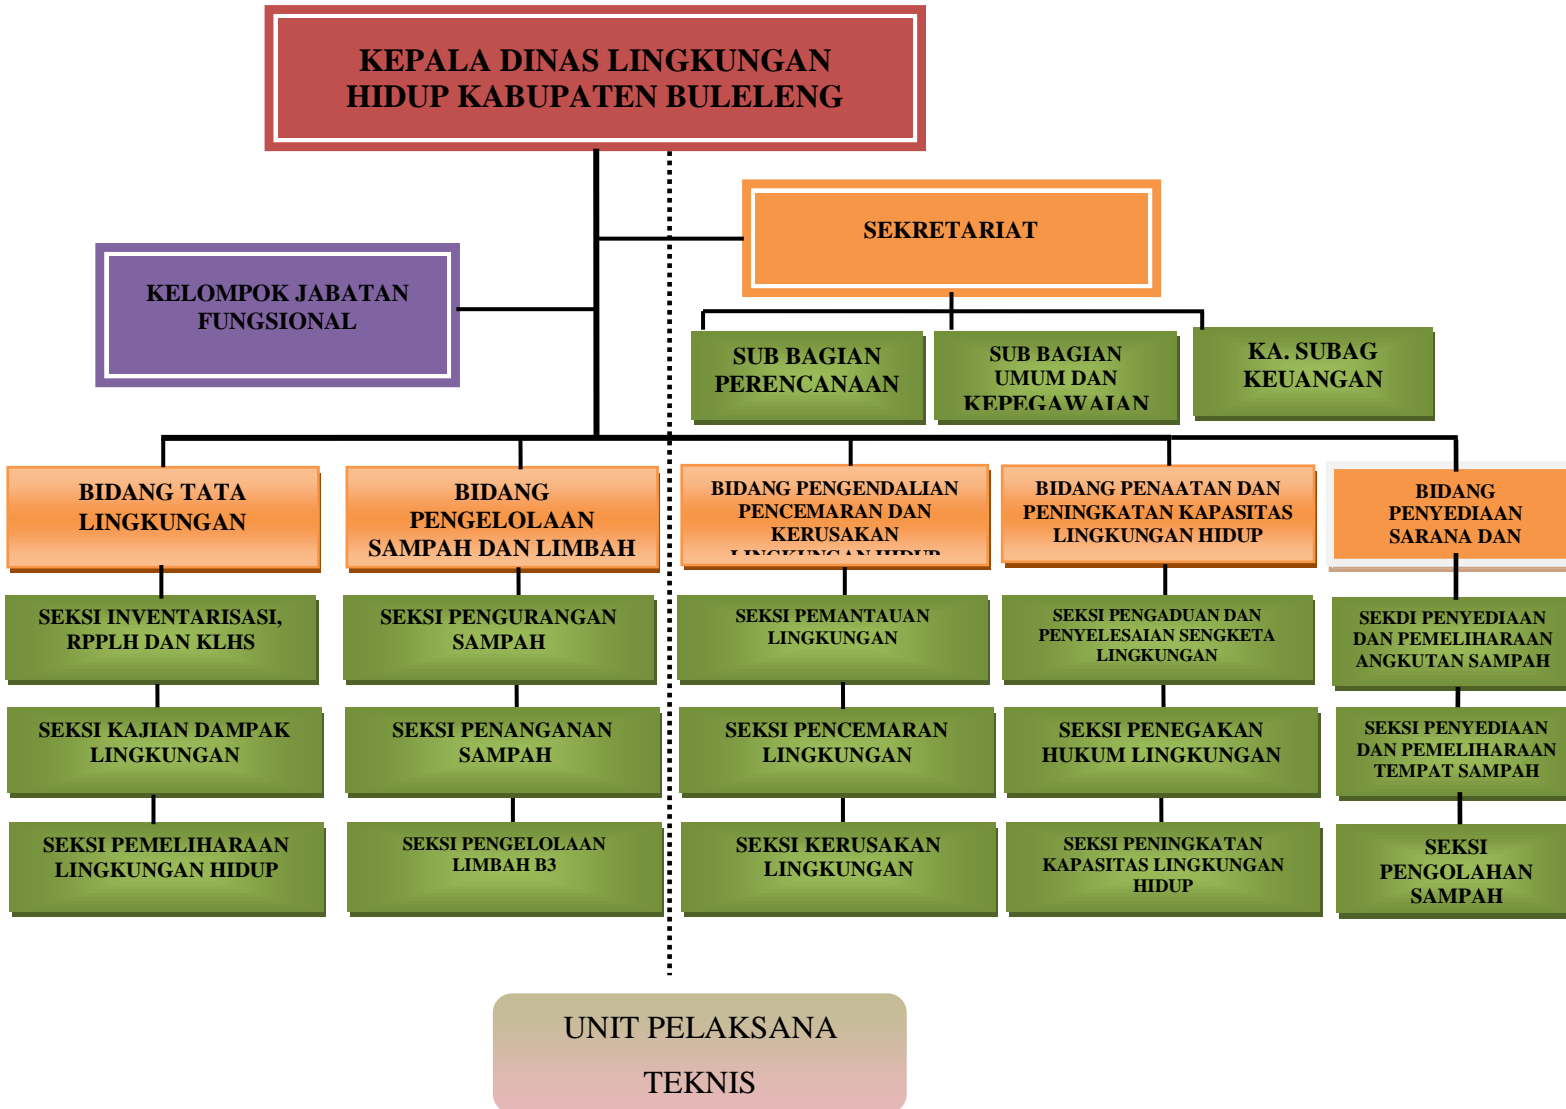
KEPALA DINAS LINGKUNGAN HIDUP KABUPATEN BULELENG

SEKRETARIAT

KELOMPOK JABATAN FUNGSIONAL

SUB BAGIAN PERENCANAAN

SUB BAGIAN UMUM DAN KEPEGAWAIAN

KA. SUBAG KEUANGAN

BIDANG TATA LINGKUNGAN

BIDANG PENGELOLAAN SAMPAH DAN LIMBAH

BIDANG PENGENDALIAN PENCEMARAN DAN KERUSAKAN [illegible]

BIDANG PENAATAN DAN PENINGKATAN KAPASITAS LINGKUNGAN HIDUP

BIDANG PENYEDIAAN SARANA DAN

SEKSI INVENTARISASI, RPPLH DAN KLHS

SEKSI PENGURANGAN SAMPAH

SEKSI PEMANTAUAN LINGKUNGAN

SEKSI PENGADUAN DAN PENYELESAIAN SENGKETA LINGKUNGAN

SEKDI PENYEDIAAN DAN PEMELIHARAAN ANGKUTAN SAMPAH

SEKSI KAJIAN DAMPAK LINGKUNGAN

SEKSI PENANGANAN SAMPAH

SEKSI PENCEMARAN LINGKUNGAN

SEKSI PENEGAKAN HUKUM LINGKUNGAN

SEKSI PENYEDIAAN DAN PEMELIHARAAN TEMPAT SAMPAH

SEKSI PEMELIHARAAN LINGKUNGAN HIDUP

SEKSI PENGELOLAAN LIMBAH B3

SEKSI KERUSAKAN LINGKUNGAN

SEKSI PENINGKATAN KAPASITAS LINGKUNGAN HIDUP

SEKSI PENGOLAHAN SAMPAH

UNIT PELAKSANA TEKNIS